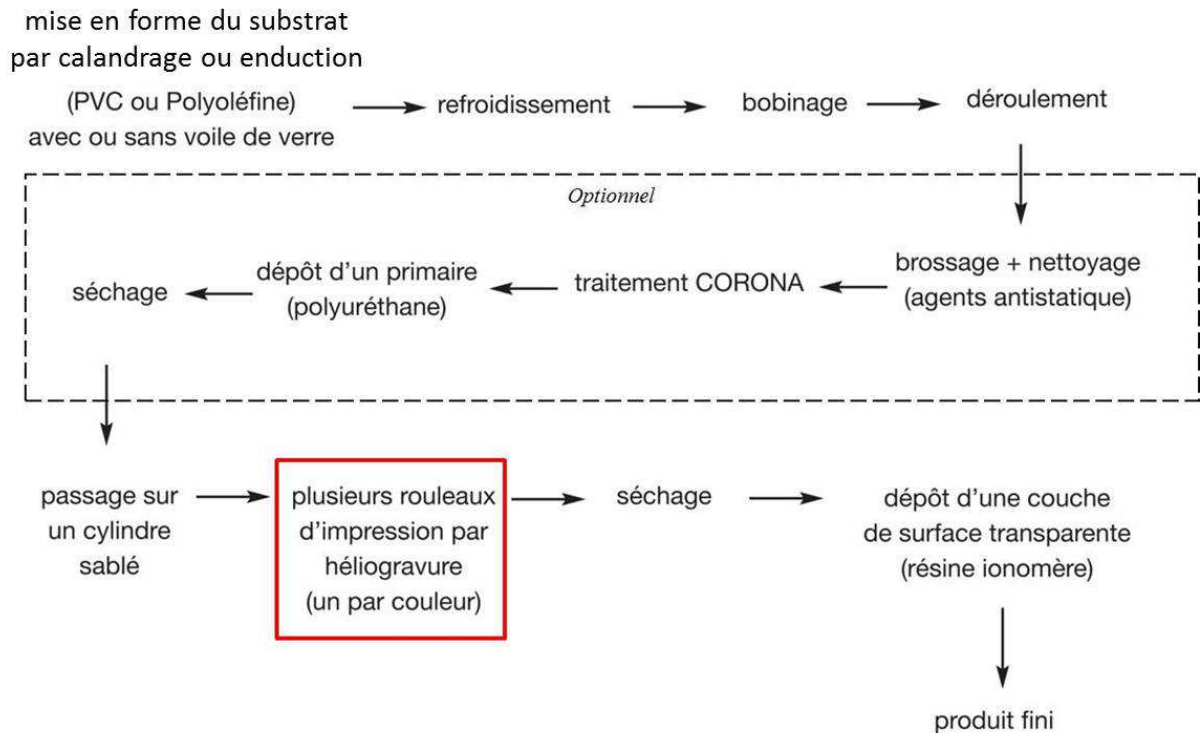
mise en forme du substrat par calandrage ou enduction
(PVC ou Polyoléfine) avec ou sans voile de verre

refroidissement

bobinage

déroulement

Optionnel

brossage + nettoyage (agents antistatique)

traitement CORONA

dépôt d'un primaire (polyuréthane)

séchage

passage sur un cylindre sablé

plusieurs rouleaux d'impression par héliogravure (un par couleur)

séchage

dépôt d'une couche de surface transparente (résine ionomère)

produit fini